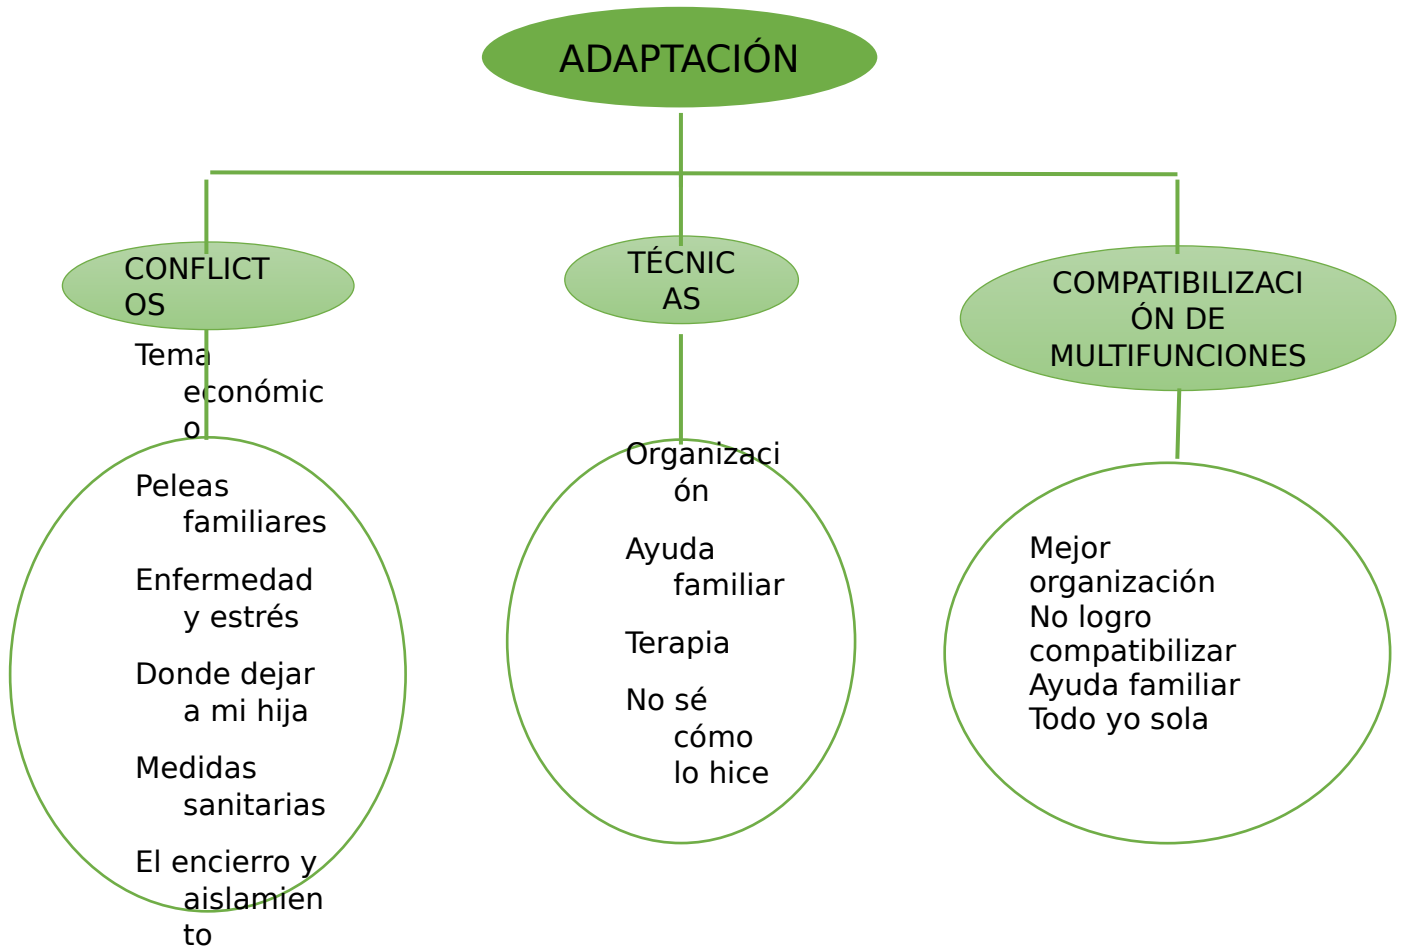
ADAPTACIÓN

CONFLICTOS

Tema económico

Peleas familiares

Enfermedad y estrés

Donde dejar a mi hija

Medidas sanitarias

El encierro y aislamiento

TÉCNICAS

Organización

Ayuda familiar

Terapia

No sé cómo lo hice

COMPATIBILIZACIÓN DE MULTIFUNCIONES

Mejor organización
No logro compatibilizar
Ayuda familiar
Todo yo sola